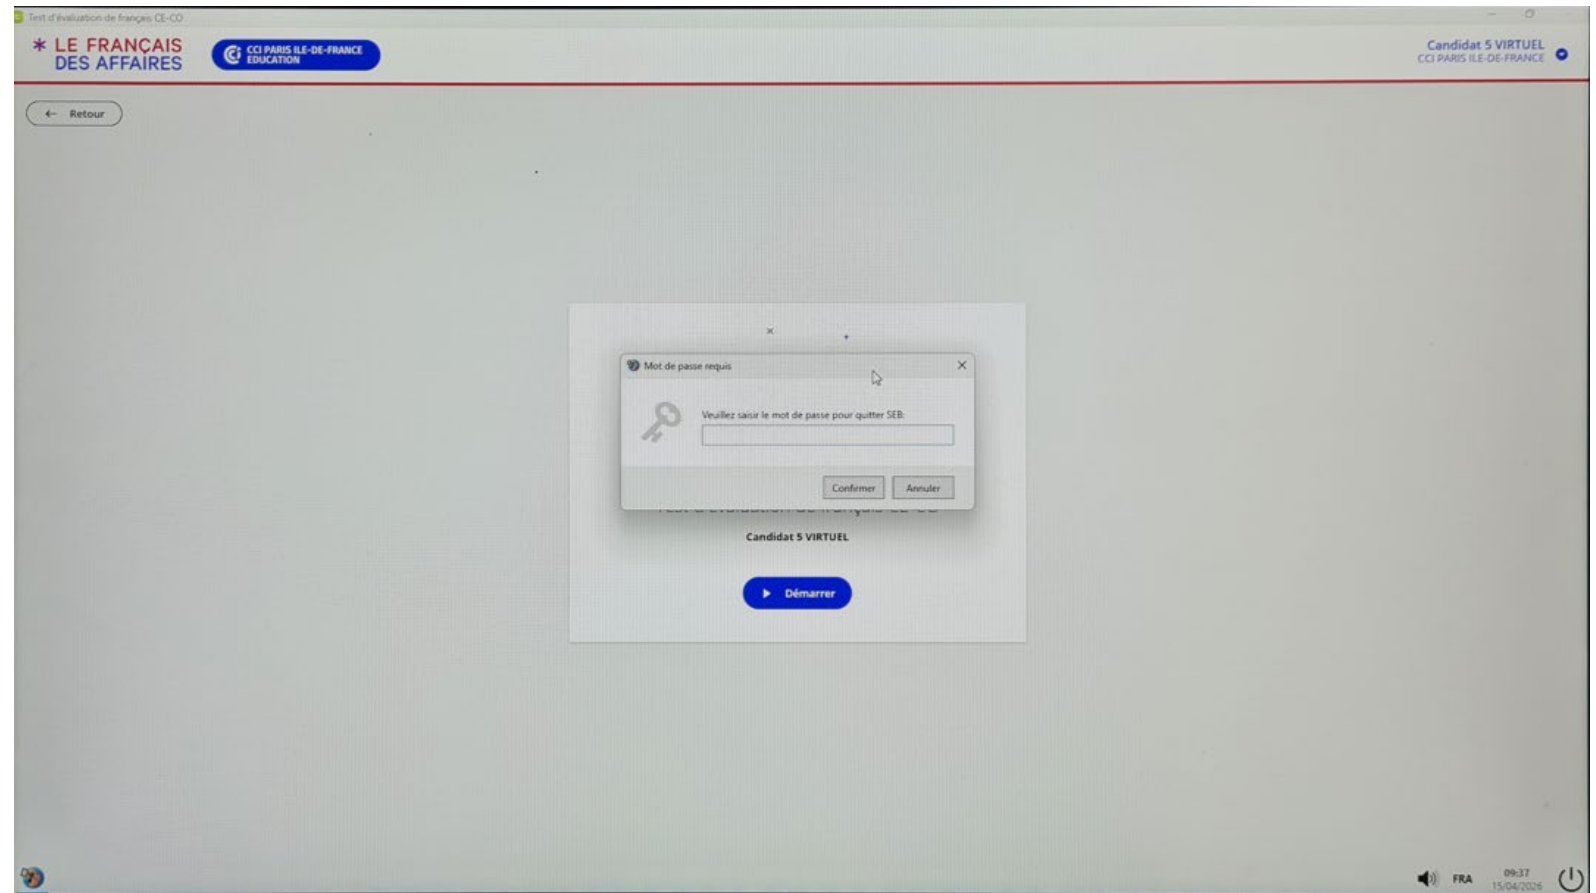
Test d'évaluation de français CE-CO

* LE FRANÇAIS DES AFFAIRES

CCI PARIS ILE-DE-FRANCE EDUCATION

Candidat 5 VIRTUEL
CCI PARIS ILE-DE-FRANCE

← Retour

Mot de passe requis

Veuillez saisir le mot de passe pour quitter SEB:

Confirmer

Annuler

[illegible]

Candidat 5 VIRTUEL

Démarrer

FRA

09:37
15/04/2026